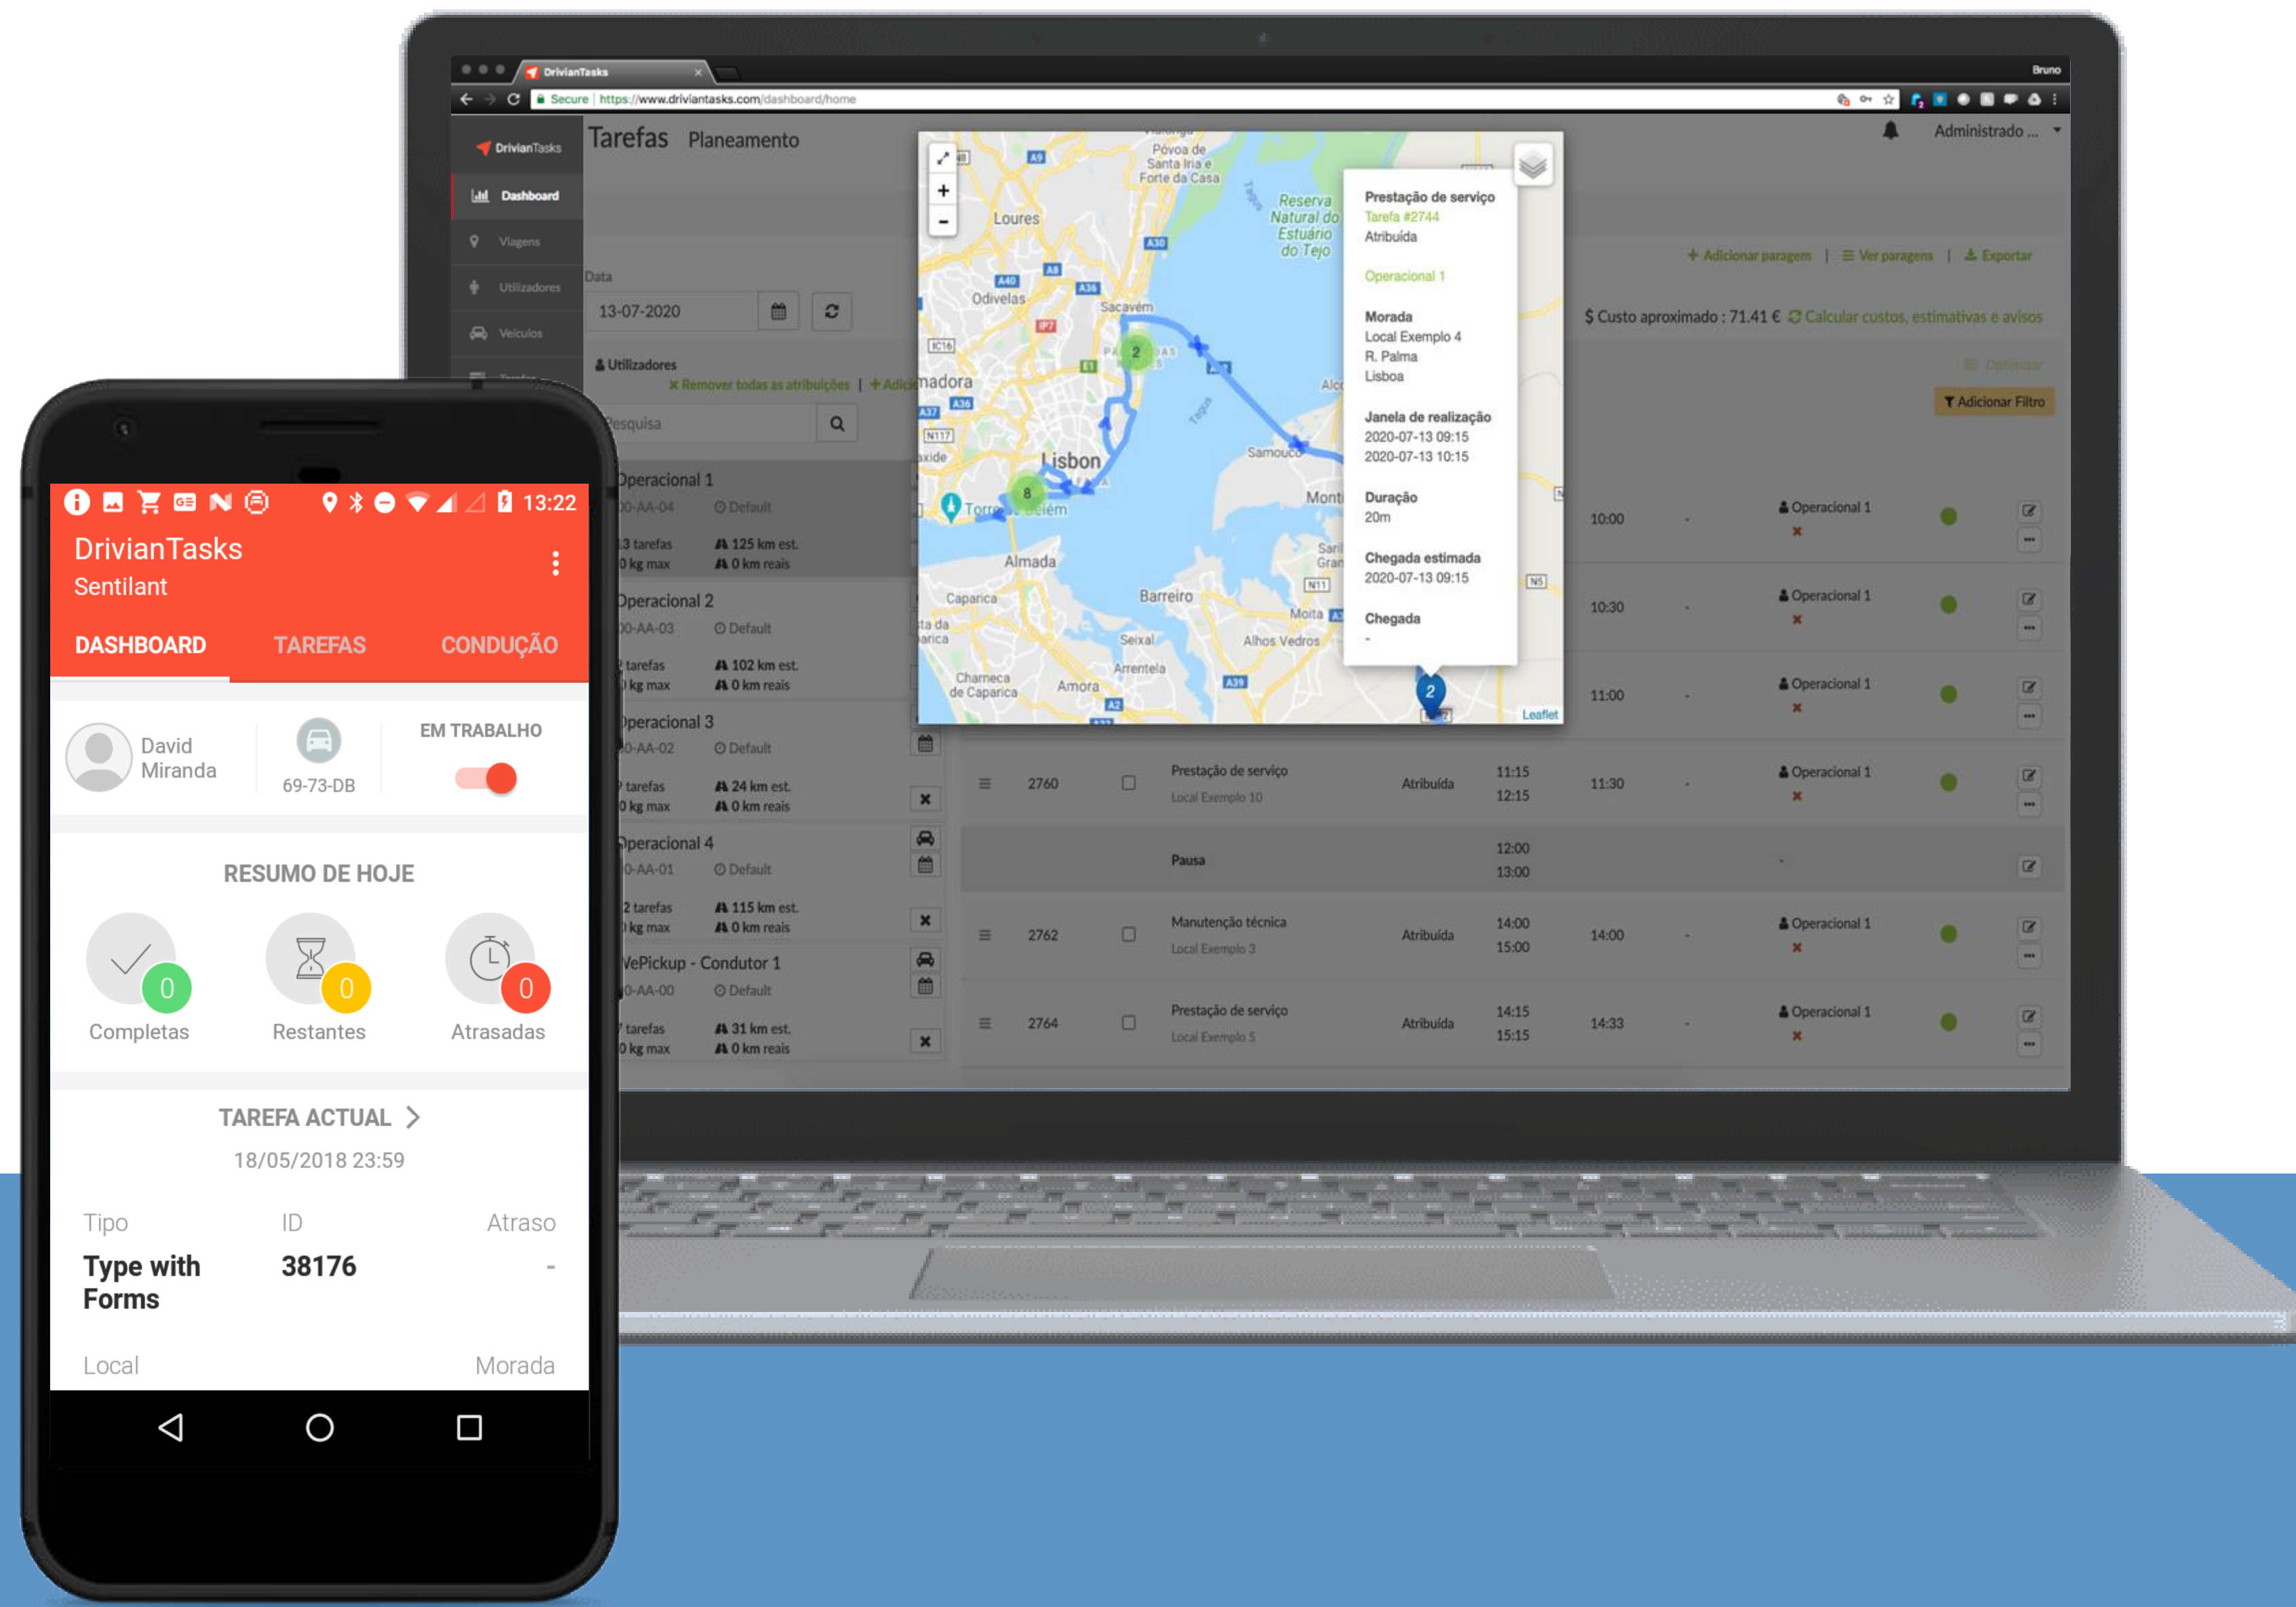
DrivianTasks
Bruno
Secure https://www.driviantasks.com/dashboard/home

DrivianTasks
Dashboard
Viagens
Utilizadores
Veículos

Tarefas Planeamento

Administrado ...

Data
13-07-2020

Utilizadores
✖ Remover todas as atribuições | + Adic

Pesquisa

Operacional 1
00-AA-04 Default
3 tarefas 125 km est.
0 kg max 0 km reais

Operacional 2
00-AA-03 Default
tarefas 102 km est.
kg max 0 km reais

Operacional 3
00-AA-02 Default
tarefas 24 km est.
0 kg max 0 km reais

Operacional 4
00-AA-01 Default
2 tarefas 115 km est.
kg max 0 km reais

WePickup - Condutor 1
00-AA-00 Default
tarefas 31 km est.
0 kg max 0 km reais

Prestação de serviço
Tarefa #2744
Atribuída

Operacional 1

Morada
Local Exemplo 4
R. Palma
Lisboa

Janela de realização
2020-07-13 09:15
2020-07-13 10:15

Duração
20m

Chegada estimada
2020-07-13 09:15

Chegada
-

Leaflet

+ Adicionar paragem | Ver paragens | Exportar

$ Custo aproximado : 71.41 € Calcular custos, estimativas e avisos

Adicionar Filtro

| | ID | | Tarefa | Estado | Janela | Chegada | | Utilizador |
|---|---|---|---|---|---|---|---|---|
| | | | | | | 10:00 | - | Operacional 1 |
| | | | | | | 10:30 | - | Operacional 1 |
| | | | | | | 11:00 | - | Operacional 1 |
| ≡ | 2760 | ☐ | Prestação de serviço Local Exemplo 10 | Atribuída | 11:15 12:15 | 11:30 | - | Operacional 1 |
| | | | Pausa | | 12:00 13:00 | | - | |
| ≡ | 2762 | ☐ | Manutenção técnica Local Exemplo 3 | Atribuída | 14:00 15:00 | 14:00 | - | Operacional 1 |
| ≡ | 2764 | ☐ | Prestação de serviço Local Exemplo 5 | Atribuída | 14:15 15:15 | 14:33 | - | Operacional 1 |

13:22
DrivianTasks
Sentilant
DASHBOARD TAREFAS CONDUÇÃO

David Miranda
69-73-DB
EM TRABALHO

RESUMO DE HOJE
0 Completas
0 Restantes
0 Atrasadas

TAREFA ACTUAL >
18/05/2018 23:59

| Tipo | ID | Atraso |
|---|---|---|
| Type with Forms | 38176 | - |

Local Morada